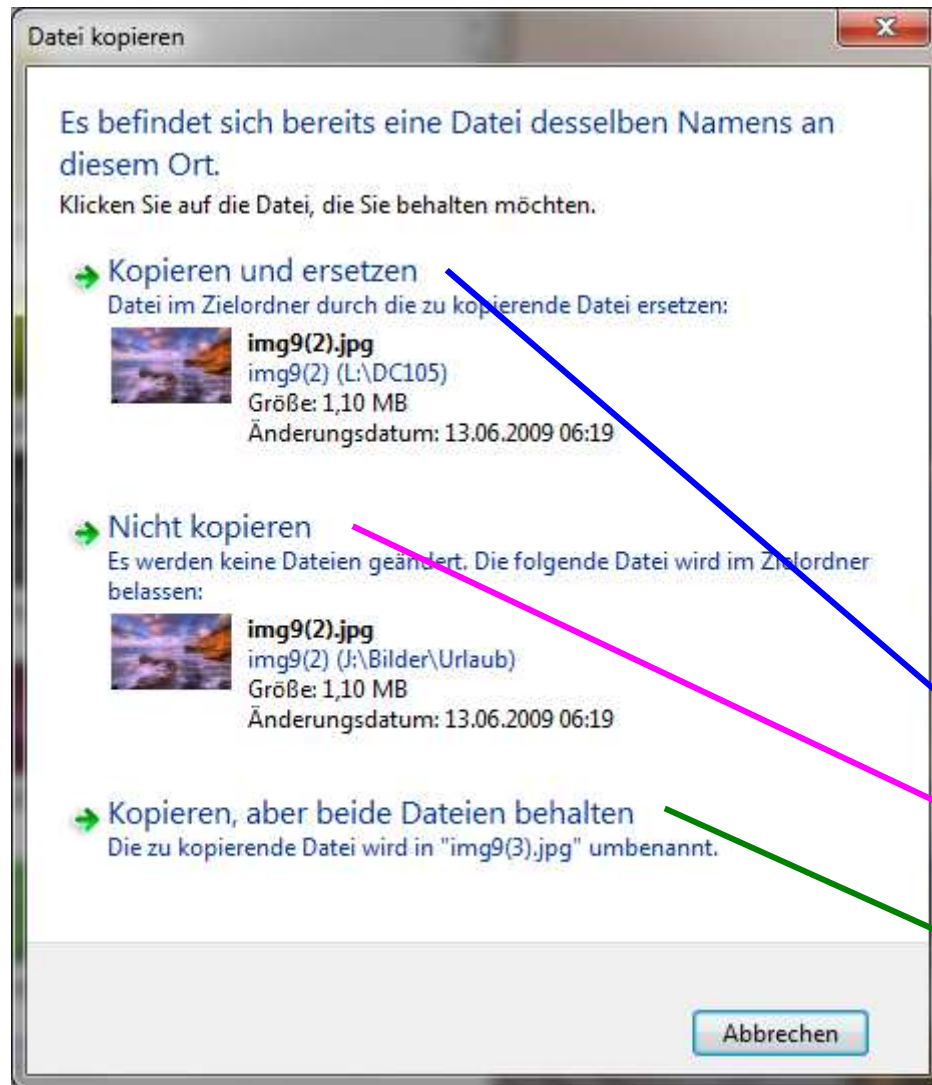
Datei kopieren

X

Es befindet sich bereits eine Datei desselben Namens an diesem Ort.

Klicken Sie auf die Datei, die Sie behalten möchten.

Kopieren und ersetzen

Datei im Zielordner durch die zu kopierende Datei ersetzen:

img9(2).jpg
img9(2) (L:\DC105)
Größe: 1,10 MB
Änderungsdatum: 13.06.2009 06:19

Nicht kopieren

Es werden keine Dateien geändert. Die folgende Datei wird im Zielordner belassen:

img9(2).jpg
img9(2) (J:\Bilder\Urlaub)
Größe: 1,10 MB
Änderungsdatum: 13.06.2009 06:19

Kopieren, aber beide Dateien behalten

Die zu kopierende Datei wird in "img9(3).jpg" umbenannt.

Abbrechen